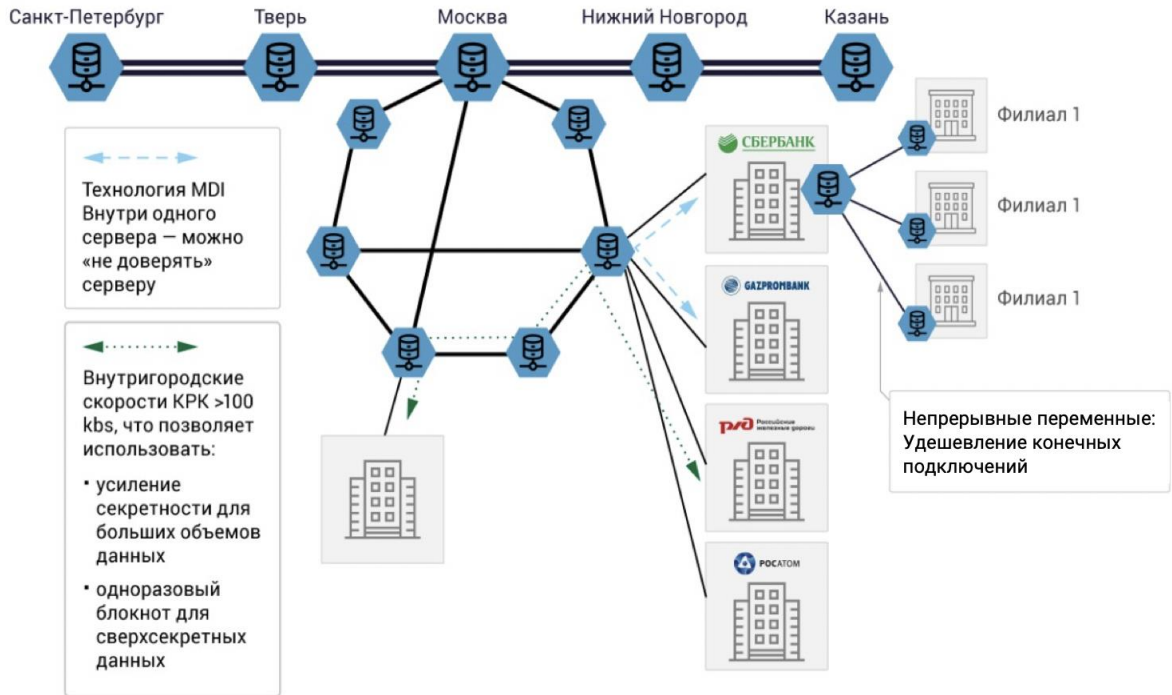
Санкт-Петербург Тверь Москва Нижний Новгород Казань

Технология MDI Внутри одного сервера — можно «не доверять» серверу

Внутригородские скорости КРК >100 kbs, что позволяет использовать:

• усиление секретности для больших объемов данных

• одноразовый блокнот для сверхсекретных данных

СБЕРБАНК

GAZPROMBANK

РЖД Российские железные дороги

РОСАТОМ

Филиал 1

Филиал 1

Филиал 1

Непрерывные переменные: Удешевление конечных подключений